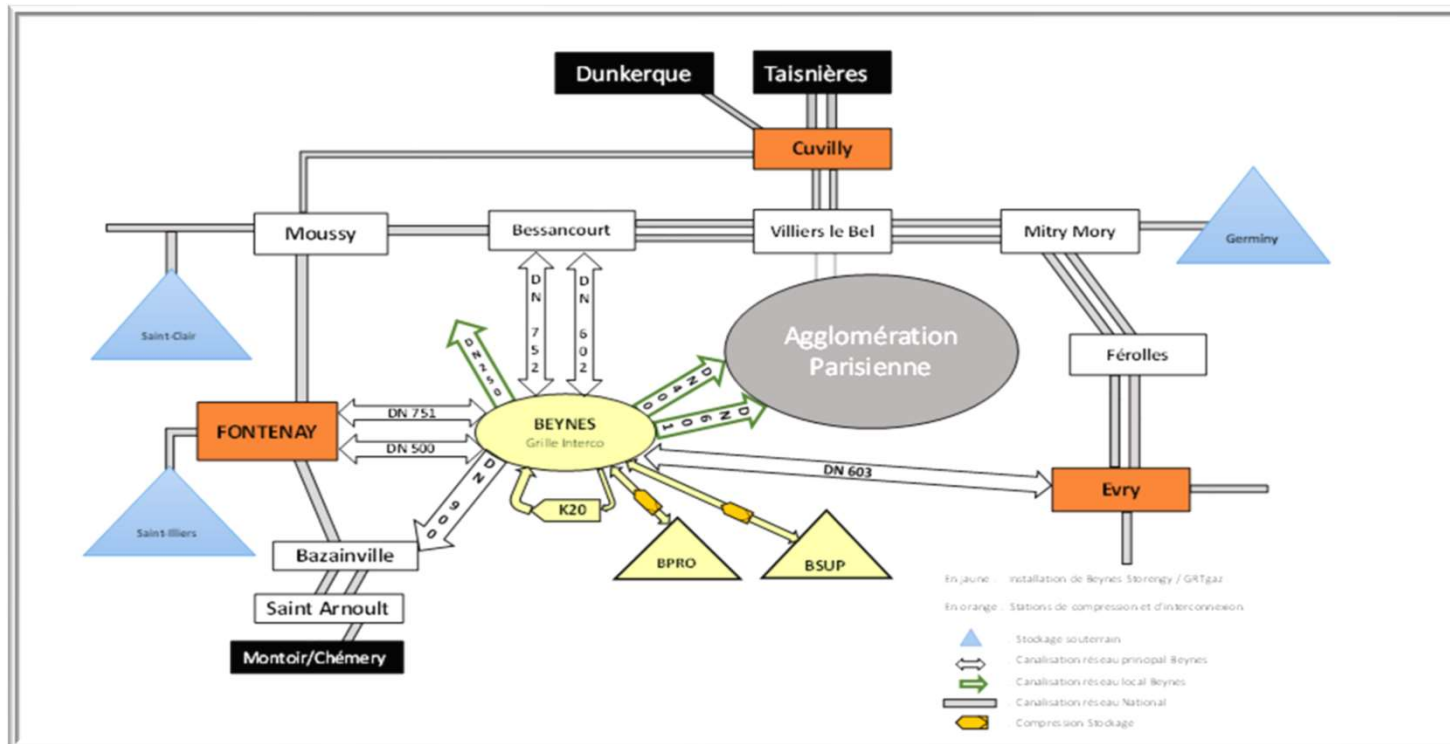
Dunkerque
Taisnières
Cuvilly
Moussy
Bessancourt
Villiers le Bel
Mitry Mory
Germiny
Saint-Clair
DN 752
DN 602
DN 250
Agglomération Parisienne
Férolles
DN 400
DN 601
FONTENAY
DN 751
DN 500
BEYNES
Grille Interco
DN 603
Evry
DN 600
K20
Saint-Illiers
Bazainville
BPRO
BSUP
Saint Arnoult
Montoir/Chémery

En jaune : installation de Beynes Storengy / GRTgaz
En orange : Stations de compression et d'interconnexion
Stockage souterrain
Canalisation réseau principal Beynes
Canalisation réseau local Beynes
Canalisation réseau National
Compression Stockage